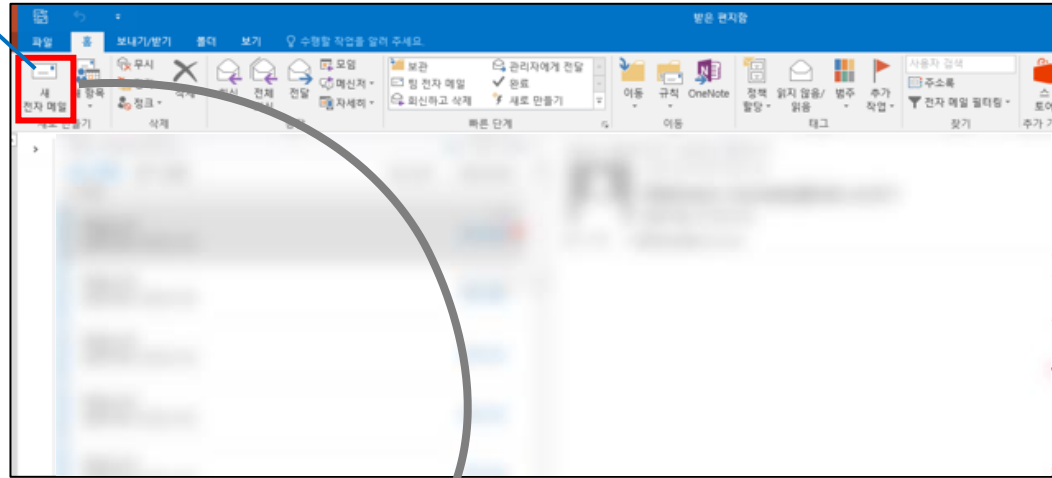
받은 편지함

파일 홈 보내기/받기 폴더 보기 수행할 작업을 알려 주세요.

새 전자 메일
새 항목
새로 만들기

무시
정리
정크
삭제
삭제

회신 전체 회신 전달
모임
메신저
자세히
응답

보관
팀 전자 메일
회신하고 삭제
관리자에게 전달
완료
새로 만들기
빠른 단계

이동 규칙 OneNote
이동

정책 할당
읽지 않음/읽음
범주
추가 작업
태그

사용자 검색
주소록
전자 메일 필터링
찾기

스토어
추가 기능